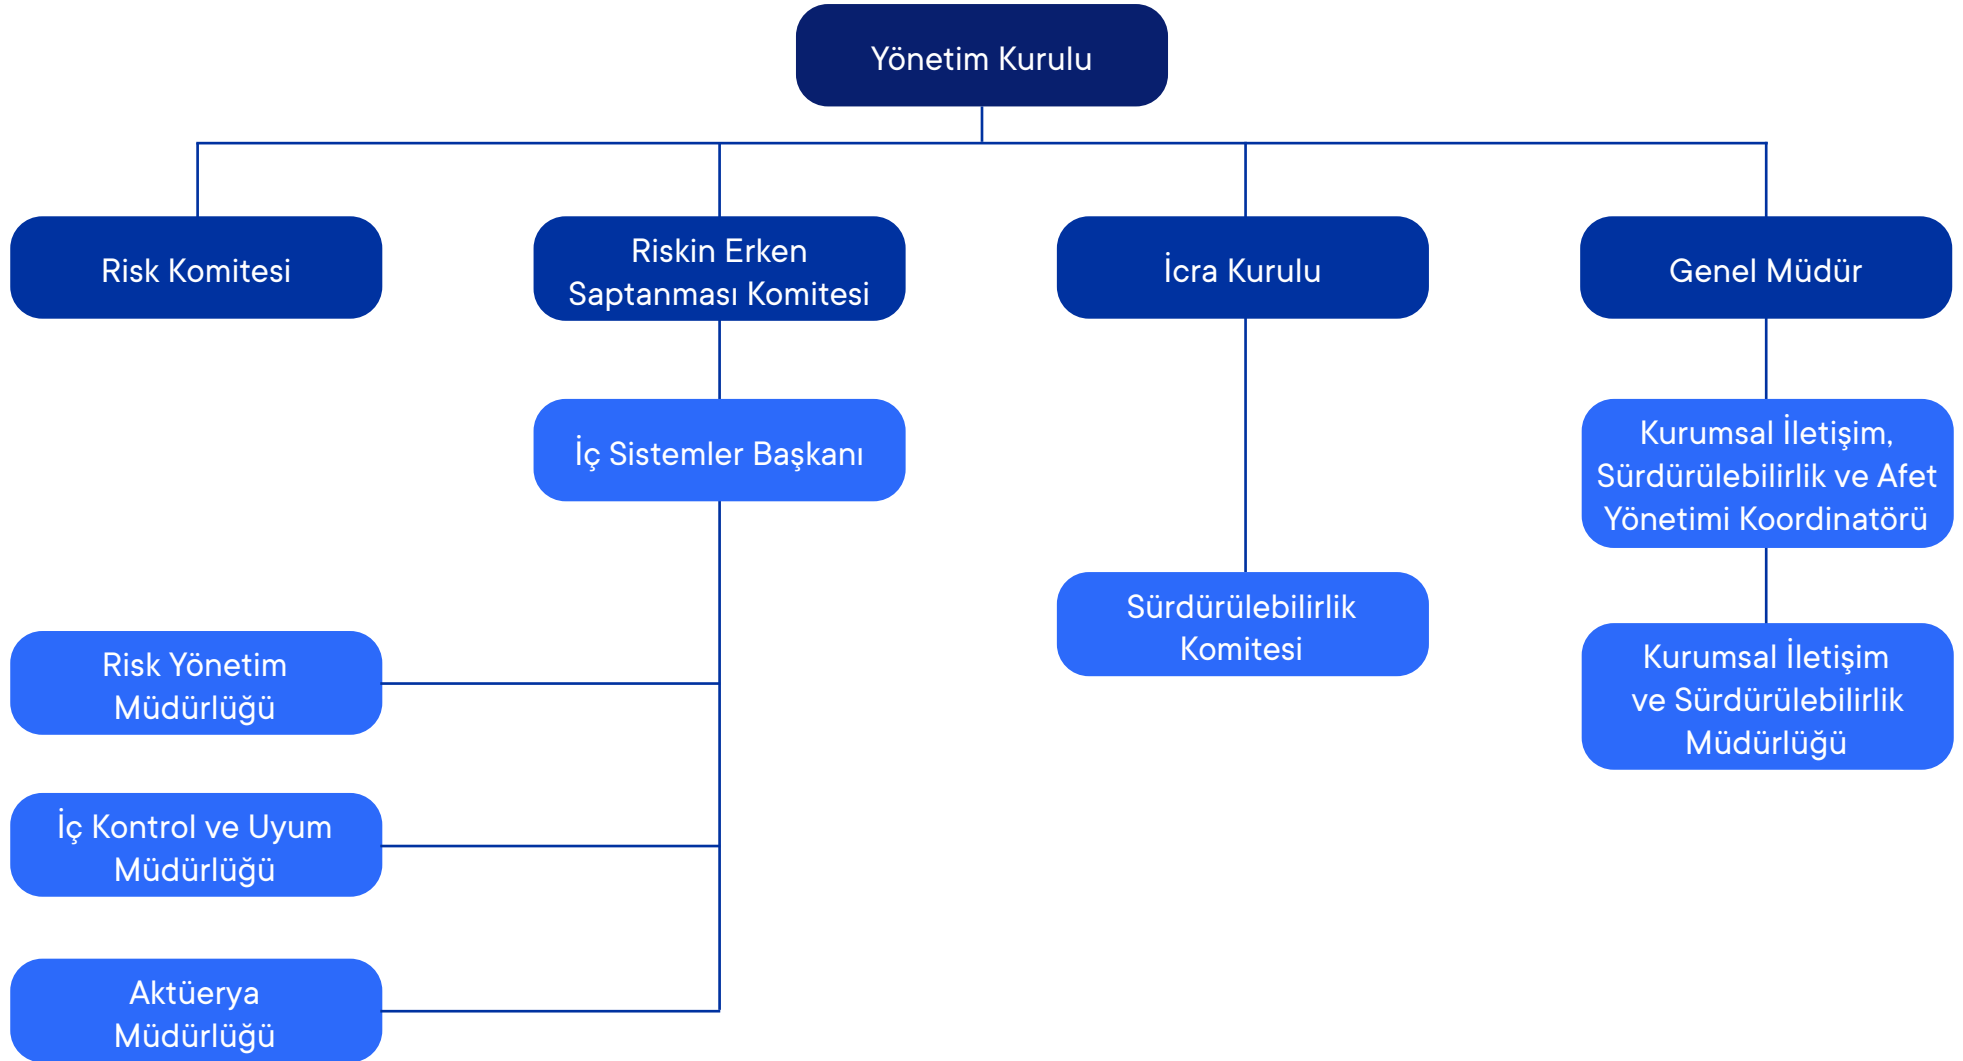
Yönetim Kurulu

Risk Komitesi

Riskin Erken Saptanması Komitesi

İcra Kurulu

Genel Müdür

İç Sistemler Başkanı

Kurumsal İletişim, Sürdürülebilirlik ve Afet Yönetimi Koordinatörü

Sürdürülebilirlik Komitesi

Risk Yönetim Müdürlüğü

Kurumsal İletişim ve Sürdürülebilirlik Müdürlüğü

İç Kontrol ve Uyum Müdürlüğü

Aktüerya Müdürlüğü